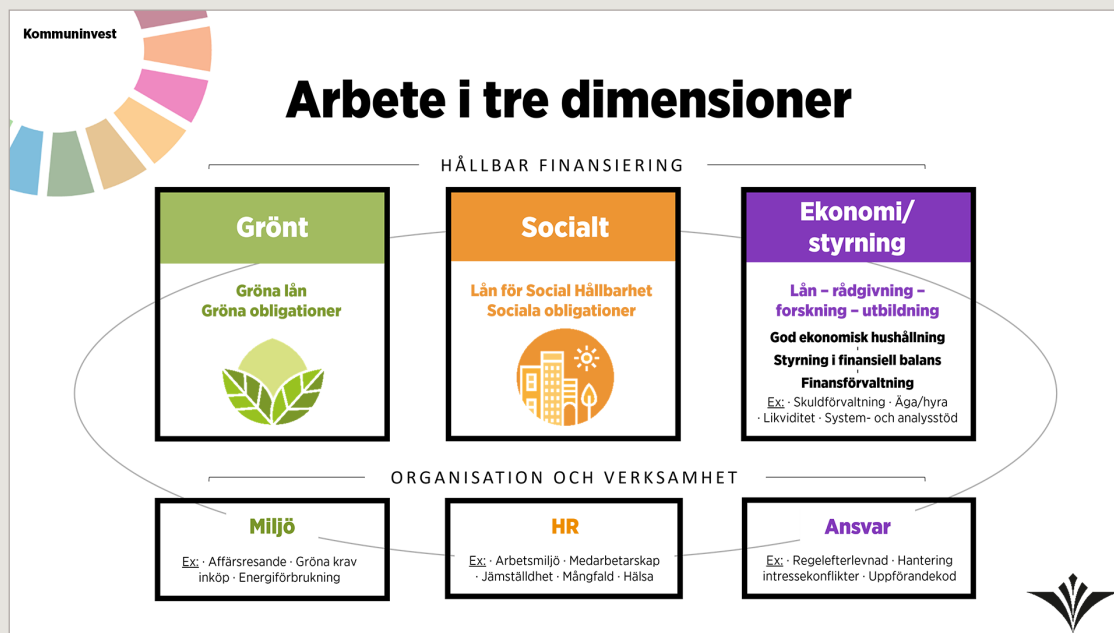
Kommuninvest

Arbete i tre dimensioner

HÅLLBAR FINANSIERING

Grönt

Gröna lån
Gröna obligationer

Socialt

Lån för Social Hållbarhet
Sociala obligationer

Ekonomi/ styrning

Lån – rådgivning – forskning – utbildning

God ekonomisk hushållning
Styrning i finansiell balans
Finansförvaltning
Ex: · Skuldförvaltning · Äga/hyra · Likviditet · System- och analysstöd

ORGANISATION OCH VERKSAMHET

Miljö

Ex: · Affärsresande · Gröna krav inköp · Energiförbrukning

HR

Ex: · Arbetsmiljö · Medarbetarskap · Jämställdhet · Mångfald · Hälsa

Ansvar

Ex: · Regelefterlevnad · Hantering intressekonflikter · Uppförandekod